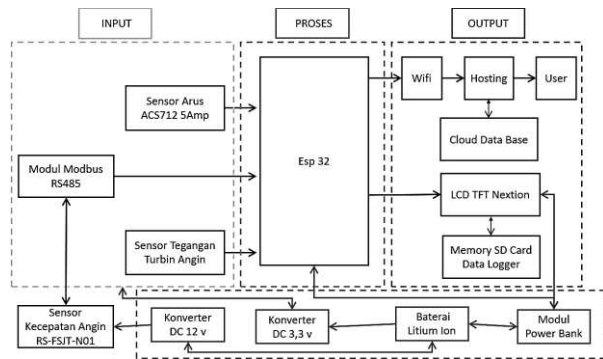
INPUT

PROSES

OUTPUT

Sensor Arus ACS712 5Amp

Modul Modbus RS485

Sensor Tegangan Turbin Angin

Esp 32

Wifi

Hosting

User

Cloud Data Base

LCD TFT Nextion

Memory SD Card Data Logger

Sensor Kecepatan Angin RS-FSJT-N01

Konverter DC 12 v

Konverter DC 3,3 v

Baterai Litium Ion

Modul Power Bank